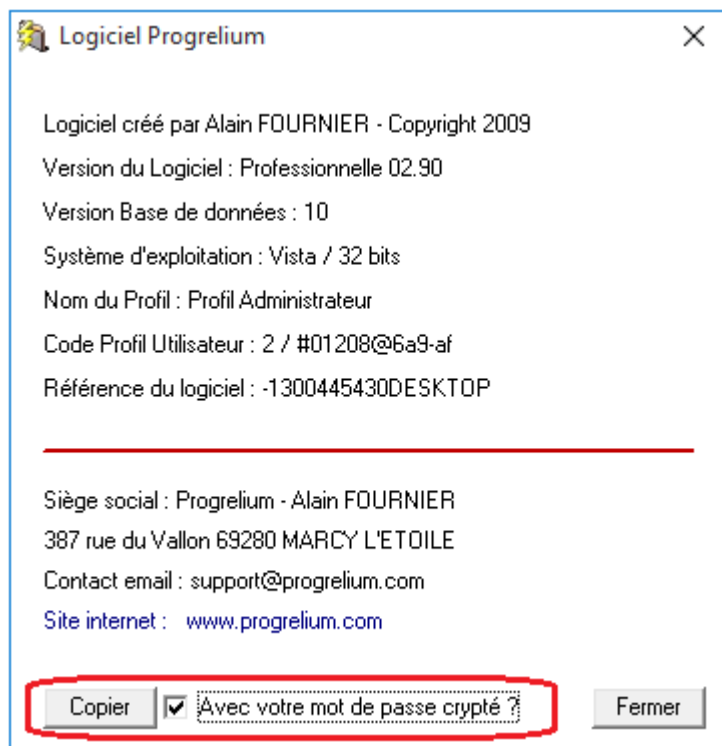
Logiciel Progrelium

×

Logiciel créé par Alain FOURNIER - Copyright 2009

Version du Logiciel : Professionnelle 02.90

Version Base de données : 10

Système d'exploitation : Vista / 32 bits

Nom du Profil : Profil Administrateur

Code Profil Utilisateur : 2 / #01208@6a9-af

Référence du logiciel : -1300445430DESKTOP

Siège social : Progrelium - Alain FOURNIER

387 rue du Vallon 69280 MARCY L'ETOILE

Contact email : support@progrelium.com

Site internet : www.progrelium.com

Copier

Avec votre mot de passe crypté ?

Fermer